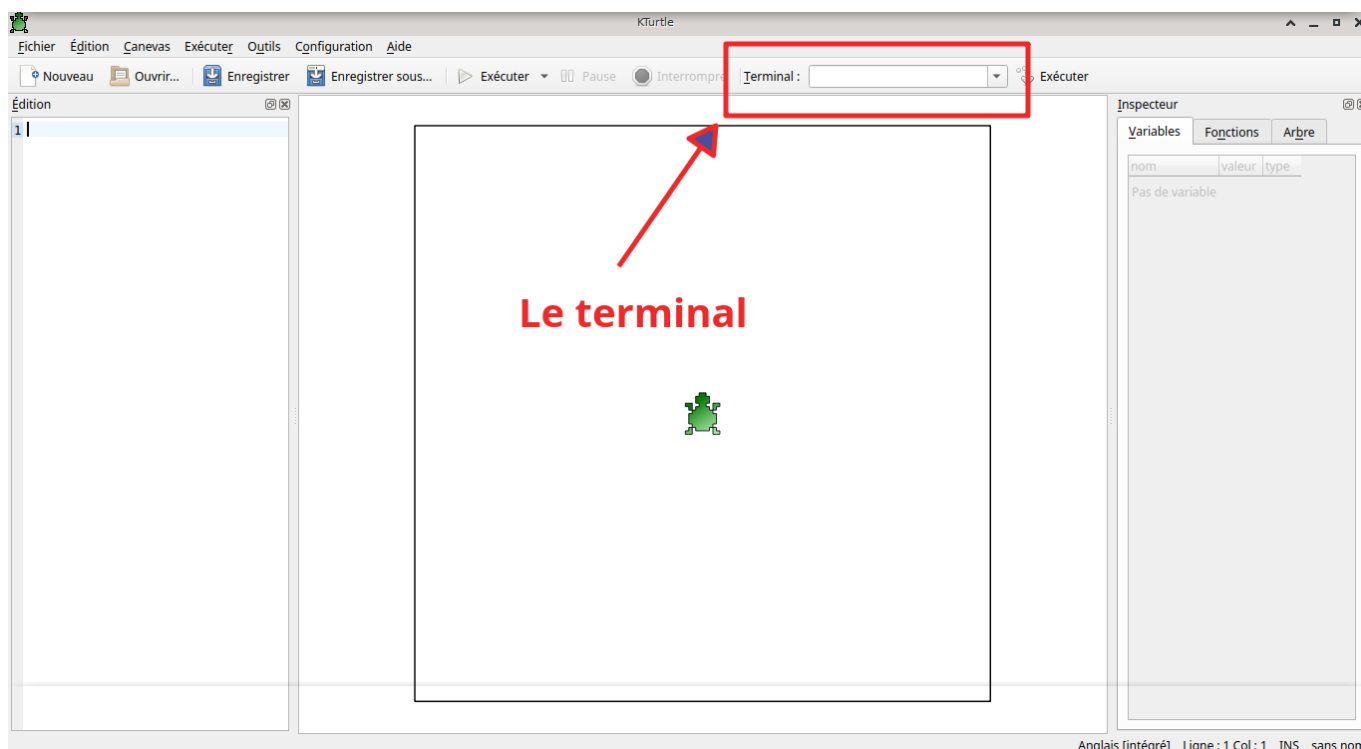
KTurtle

Fichier Édition Canevas Exécuter Outils Configuration Aide

Nouveau Ouvrir... Enregistrer Enregistrer sous... Exécuter Pause Interrompre Terminal : Exécuter

Édition

1

Le terminal

Inspecteur

Variables Fonctions Arbre

nom valeur type

Pas de variable

Anglais [intégré] Ligne : 1 Col : 1 INS sans nom